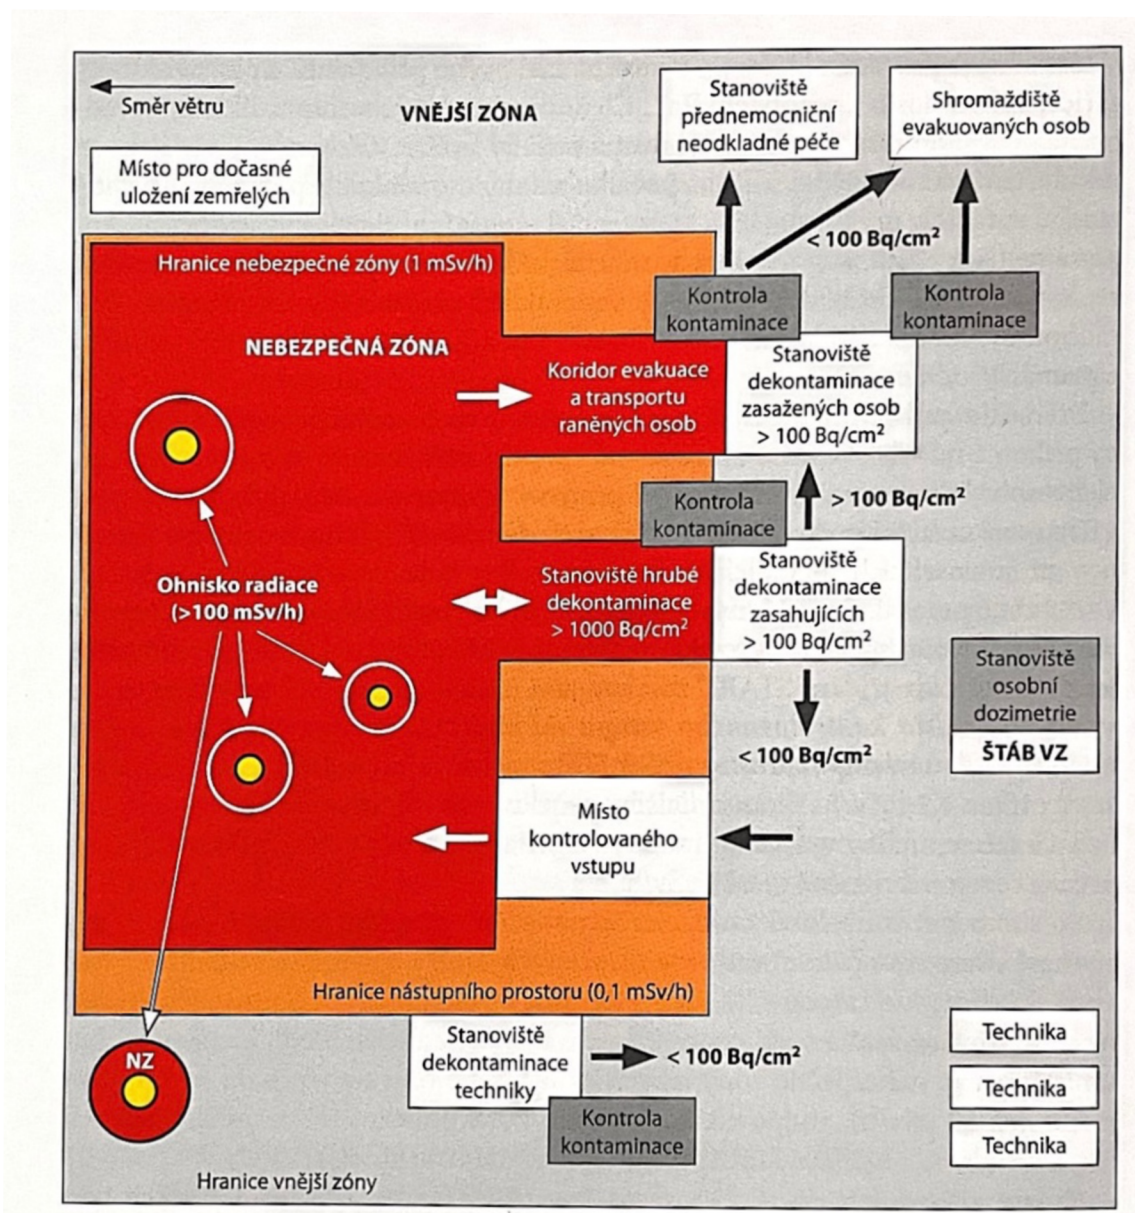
Směr větru

VNĚJŠÍ ZÓNA

Stanoviště přednemocniční neodkladné péče

Shromaždiště evakuovaných osob

Místo pro dočasné uložení zemřelých

< 100 Bq/cm$^2$

Hranice nebezpečné zóny (1 mSv/h)

Kontrola kontaminace

Kontrola kontaminace

NEBEZPEČNÁ ZÓNA

Koridor evakuace a transportu raněných osob

Stanoviště dekontaminace zasažených osob > 100 Bq/cm$^2$

> 100 Bq/cm$^2$

Kontrola kontaminace

Ohnisko radiace (>100 mSv/h)

Stanoviště hrubé dekontaminace > 1000 Bq/cm$^2$

Stanoviště dekontaminace zasahujících > 100 Bq/cm$^2$

Stanoviště osobní dozimetrie

ŠTÁB VZ

< 100 Bq/cm$^2$

Místo kontrolovaného vstupu

Hranice nástupního prostoru (0,1 mSv/h)

NZ

Stanoviště dekontaminace techniky

< 100 Bq/cm$^2$

Kontrola kontaminace

Technika

Technika

Technika

Hranice vnější zóny